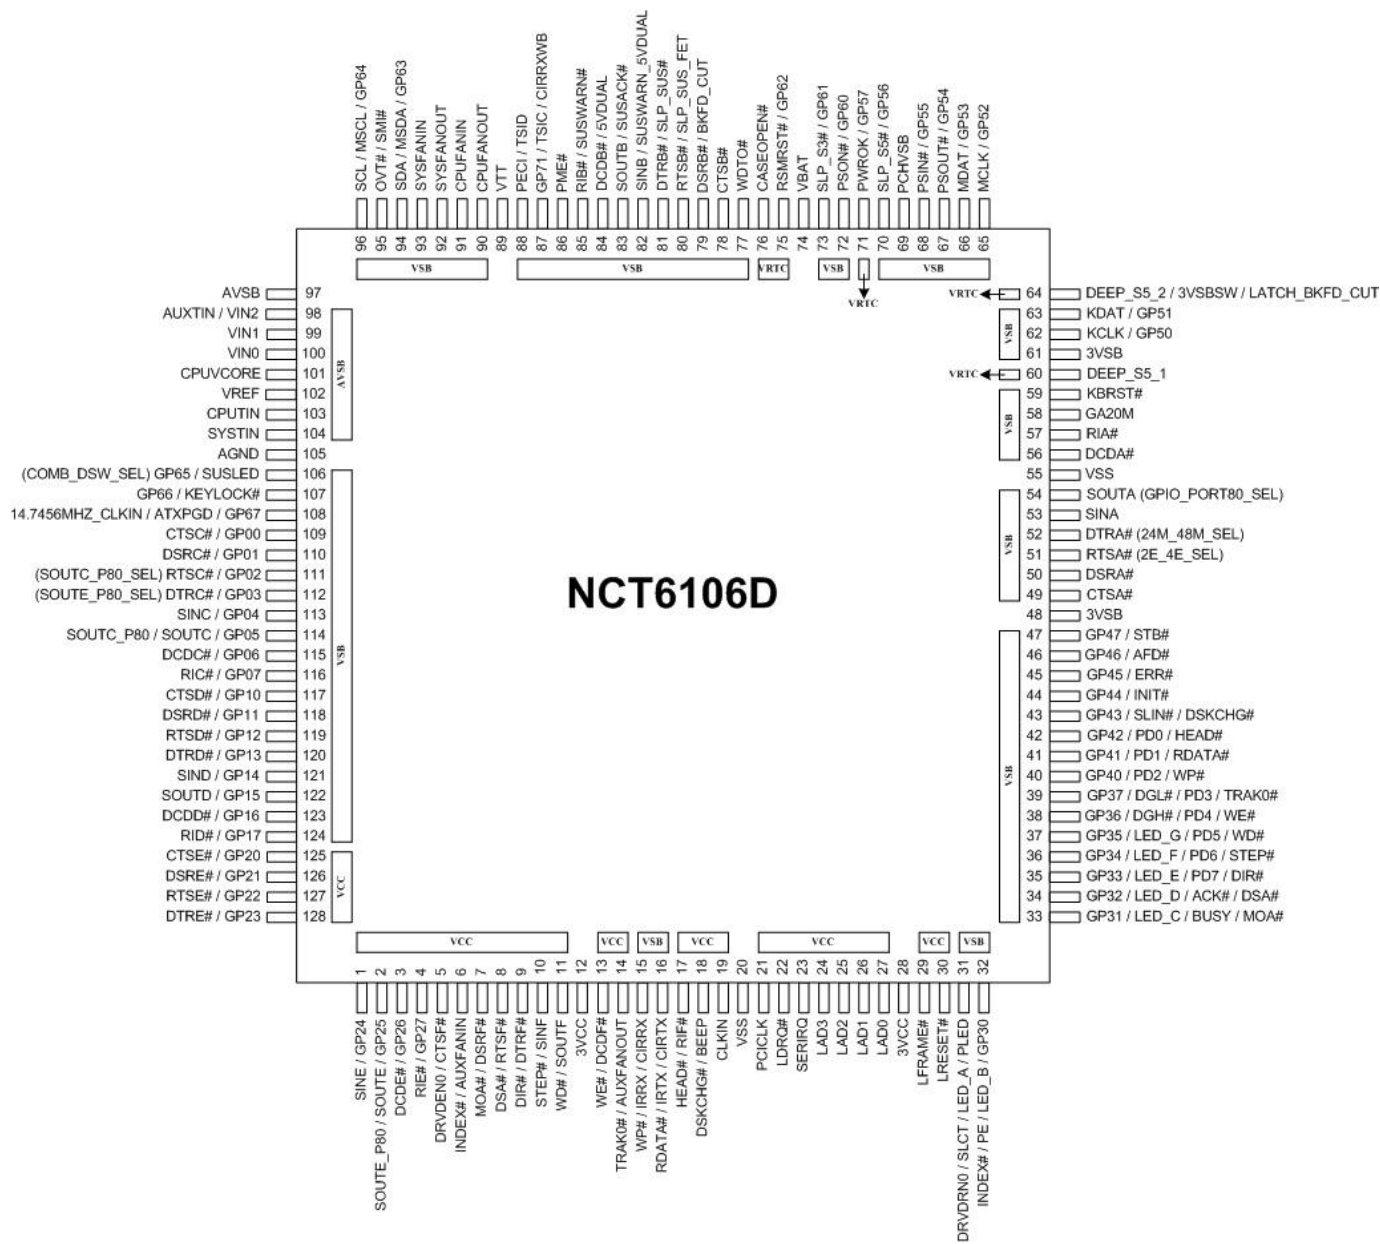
SCL / MSCL / GP64
OVT# / SMI#
SDA / MSDA / GP63
SYSFANIN
SYSFANOUT
CPUFANIN
CPUFANOUT
VTT
PECI / TSID
GP71 / TSIC / CIRRXWB
PME#
RIB# / SUSWARN#
DCDB# / 5VDUAL
SOUTB / SUSACK#
SINB / SUSWARN_5VDUAL
DTRB# / SLP_SUS#
RTSB# / SLP_SUS_FET
DSRB# / BKFD_CUT
CTSB#
WDTO#
CASEOPEN#
RSMRST# / GP62
VBAT
SLP_S3# / GP61
PSON# / GP60
PWROK / GP57
SLP_S5# / GP56
PCHVSB
PSIN# / GP55
PSOUT# / GP54
MDAT / GP53
MCLK / GP52

96 95 94 93 92 91 90 89 88 87 86 85 84 83 82 81 80 79 78 77 76 75 74 73 72 71 70 69 68 67 66 65

VSB
VSB
VRTC
VSB
VSB
VRTC

AVSB 97
AUXTIN / VIN2 98
VIN1 99
VIN0 100
CPUVCORE 101
VREF 102
CPUTIN 103
SYSTIN 104
AGND 105
(COMB_DSW_SEL) GP65 / SUSLED 106
GP66 / KEYLOCK# 107
14.7456MHZ_CLKIN / ATXPGD / GP67 108
CTSC# / GP00 109
DSRC# / GP01 110
(SOUTC_P80_SEL) RTSC# / GP02 111
(SOUTE_P80_SEL) DTRC# / GP03 112
SINC / GP04 113
SOUTC_P80 / SOUTC / GP05 114
DCDC# / GP06 115
RIC# / GP07 116
CTSD# / GP10 117
DSRD# / GP11 118
RTSD# / GP12 119
DTRD# / GP13 120
SIND / GP14 121
SOUTD / GP15 122
DCDD# / GP16 123
RID# / GP17 124
CTSE# / GP20 125
DSRE# / GP21 126
RTSE# / GP22 127
DTRE# / GP23 128

AVSB
VSB
VCC

NCT6106D

VRTC 64 DEEP_S5_2 / 3VSBSW / LATCH_BKFD_CUT
63 KDAT / GP51
62 KCLK / GP50
61 3VSB
VRTC 60 DEEP_S5_1
59 KBRST#
58 GA20M
57 RIA#
56 DCDA#
55 VSS
54 SOUTA (GPIO_PORT80_SEL)
53 SINA
52 DTRA# (24M_48M_SEL)
51 RTSA# (2E_4E_SEL)
50 DSRA#
49 CTSA#
48 3VSB
47 GP47 / STB#
46 GP46 / AFD#
45 GP45 / ERR#
44 GP44 / INIT#
43 GP43 / SLIN# / DSKCHG#
42 GP42 / PD0 / HEAD#
41 GP41 / PD1 / RDATA#
40 GP40 / PD2 / WP#
39 GP37 / DGL# / PD3 / TRAK0#
38 GP36 / DGH# / PD4 / WE#
37 GP35 / LED_G / PD5 / WD#
36 GP34 / LED_F / PD6 / STEP#
35 GP33 / LED_E / PD7 / DIR#
34 GP32 / LED_D / ACK# / DSA#
33 GP31 / LED_C / BUSY / MOA#

VSB
VSB
VSB
VSB

VCC
VCC
VSB
VCC
VCC
VCC
VSB

1 2 3 4 5 6 7 8 9 10 11 12 13 14 15 16 17 18 19 20 21 22 23 24 25 26 27 28 29 30 31 32

SINE / GP24
SOUTE_P80 / SOUTE / GP25
DCDE# / GP26
RIE# / GP27
DRVDEN0 / CTSF#
INDEX# / AUXFANIN
MOA# / DSRF#
DSA# / RTSF#
DIR# / DTRF#
STEP# / SINF
WD# / SOUTF
3VCC
WE# / DCDF#
TRAK0# / AUXFANOUT
WP# / IRRX / CIRRX
RDATA# / IRTX / CIRTX
HEAD# / RIF#
DSKCHG# / BEEP
CLKIN
VSS
PCICLK
LDRQ#
SERIRQ
LAD3
LAD2
LAD1
LAD0
3VCC
LFRAME#
LRESET#
DRVDRN0 / SLCT / LED_A / PLED
INDEX# / PE / LED_B / GP30